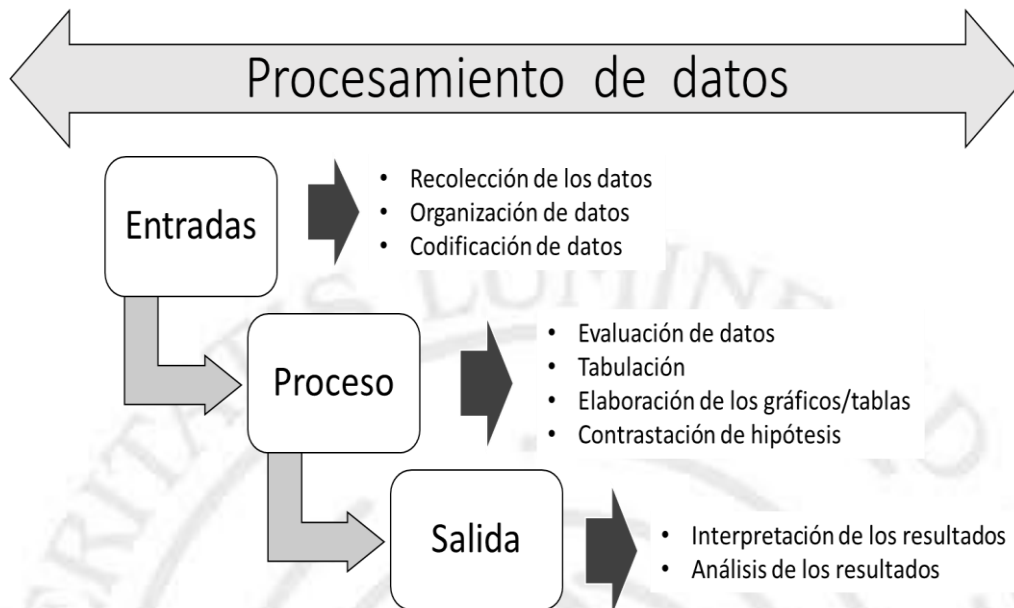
Procesamiento de datos

Entradas

- Recolección de los datos
- Organización de datos
- Codificación de datos

Proceso

- Evaluación de datos
- Tabulación
- Elaboración de los gráficos/tablas
- Contrastación de hipótesis

Salida

- Interpretación de los resultados
- Análisis de los resultados